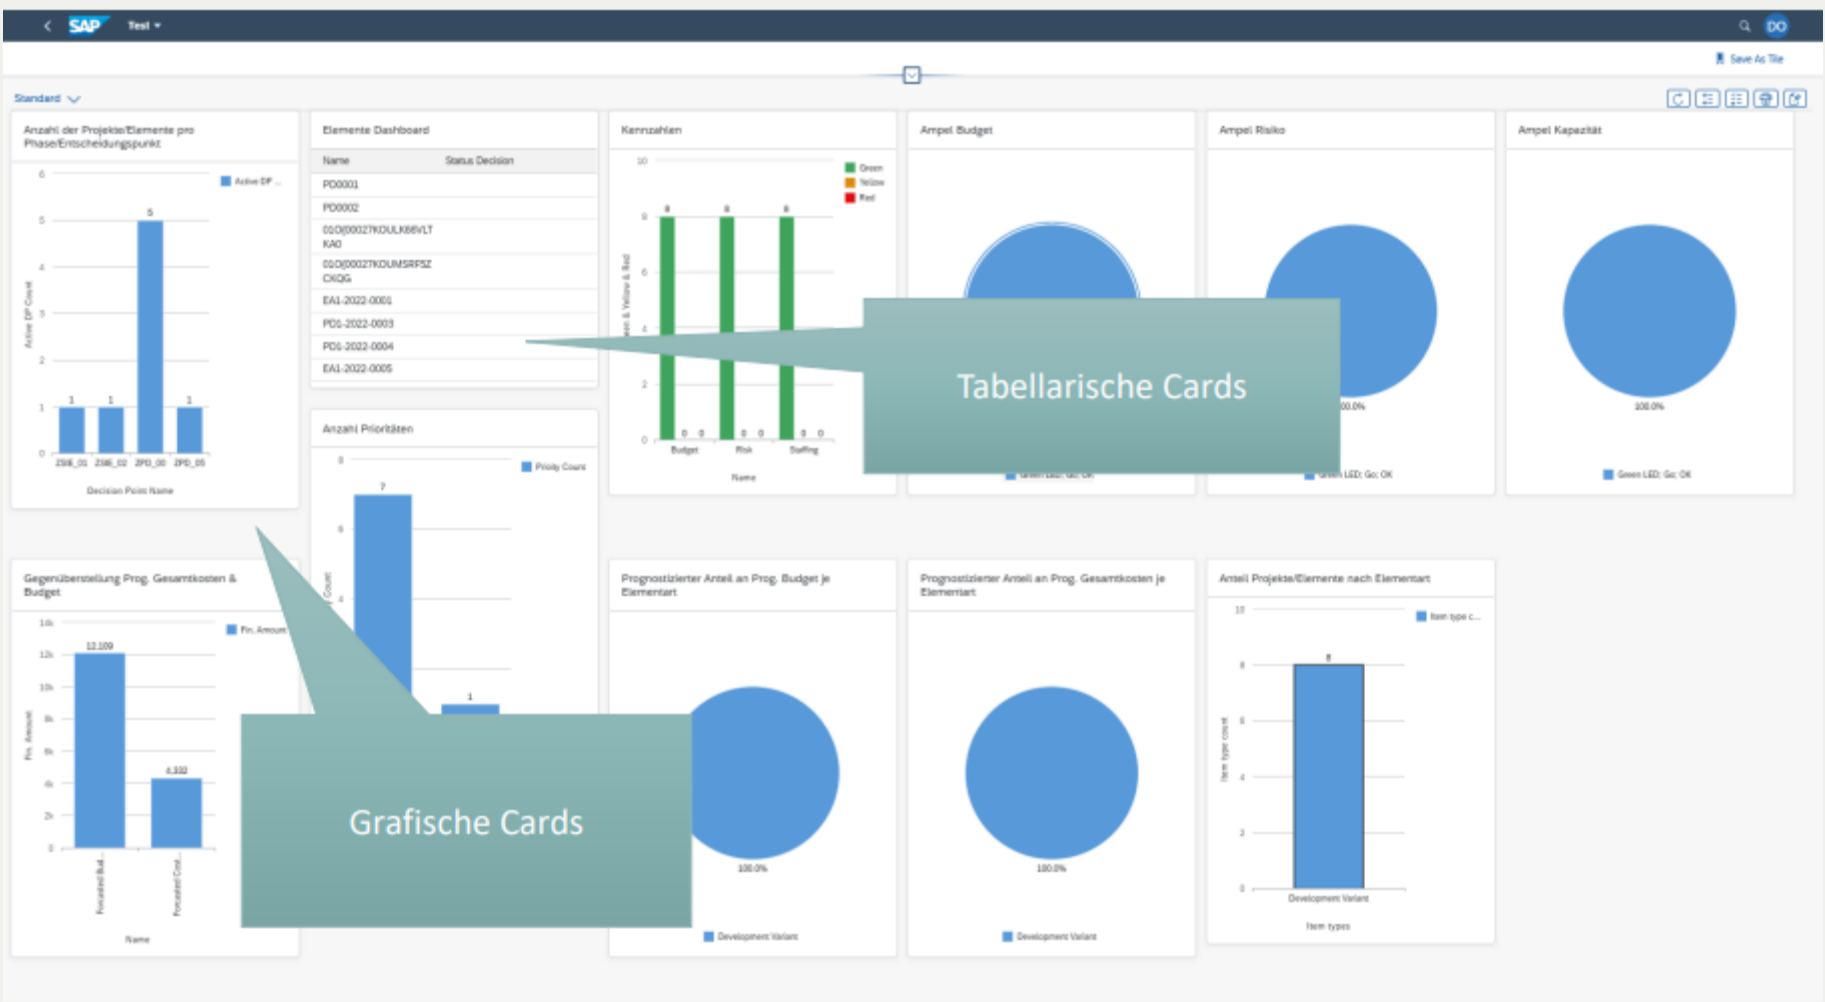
SAP Test

DO

Save As Tile

Standard

Anzahl der Projekte/Elemente pro Phase/Entscheidungspunkt

Active DP ...

6
5
4
3
2
1
0

5
1 1 1

Active DP Count

2ME_01 2ME_02 2PD_00 2PD_05

Decision Point Name

Elemente Dashboard

| Name | Status Decision |
|---|---|
| PD0001 | |
| PD0002 | |
| 010j00027KDULK66VLT KA0 | |
| 010j00027KDUMSRFSZ CKQG | |
| EA1-2022-0001 | |
| PD1-2022-0003 | |
| PD1-2022-0004 | |
| EA1-2022-0005 | |

Anzahl Prioritäten

Priority Count

8
6
4

7
1

Count

Kennzahlen

Green
Yellow
Red

10
8
6
4
2
0

8 8 8
0 0 0 0 0 0

Budget Risk Staffing

Name

Ampel Budget

Green LED; Go; OK

Ampel Risiko

100.0%

Green LED; Go; OK

Ampel Kapazität

100.0%

Green LED; Go; OK

Tabellarische Cards

Gegenüberstellung Prog. Gesamtkosten & Budget

Fin. Amount

14k
12k
10k
8k
6k
4k
2k
0

12,109
4,330

Fin. Amount

Forecasted Bud...
Forecasted Cost...

Name

Grafische Cards

Prognostizierter Anteil an Prog. Budget je Elementart

100.0%

Development Variant

Prognostizierter Anteil an Prog. Gesamtkosten je Elementart

100.0%

Development Variant

Anteil Projekte/Elemente nach Elementart

Item type c...

10
8
6
4
2
0

8

Item type count

Development Variant

Item types